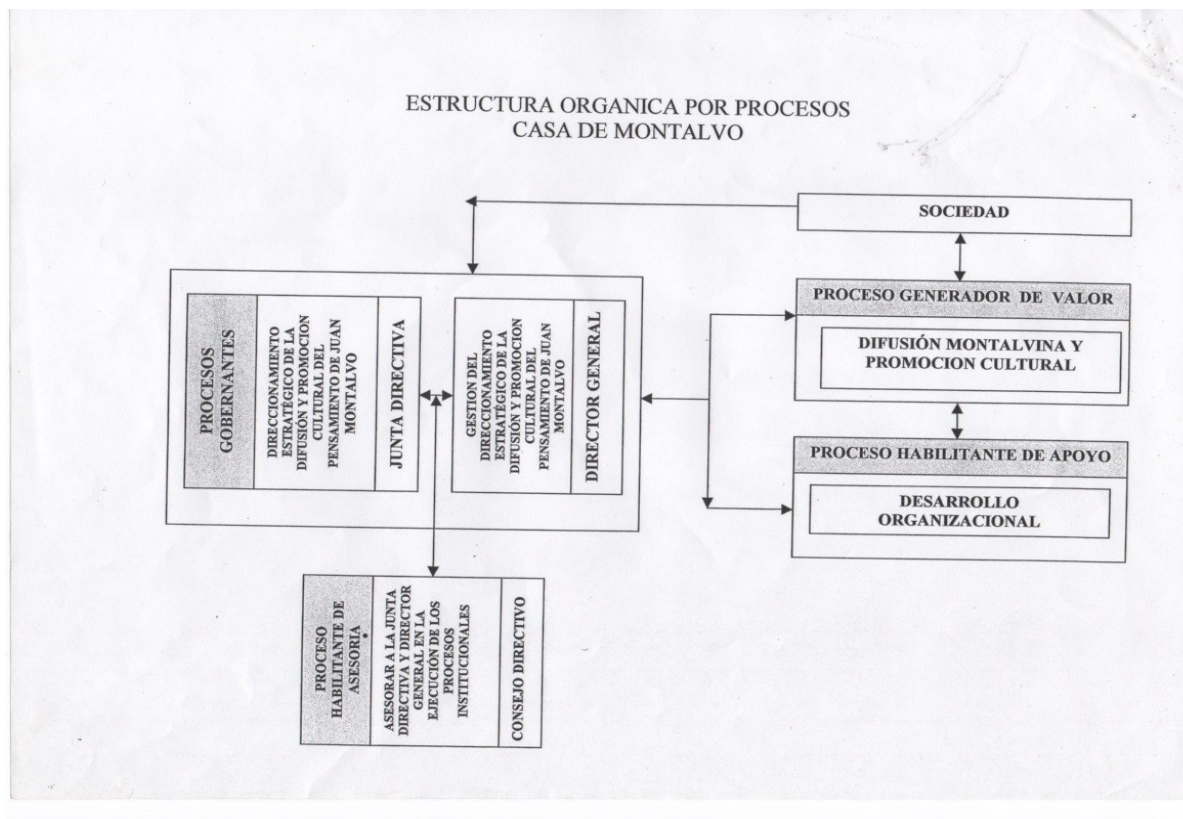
ESTRUCTURA ORGANICA POR PROCESOS
CASA DE MONTALVO

SOCIEDAD

PROCESOS GOBERNANTES

DIRECCIONAMIENTO ESTRATÉGICO DE LA DIFUSIÓN Y PROMOCION CULTURAL DEL PENSAMIENTO DE JUAN MONTALVO

JUNTA DIRECTIVA

GESTION DEL DIRECCIONAMIENTO ESTRATÉGICO DE LA DIFUSION Y PROMOCION CULTURAL DEL PENSAMIENTO DE JUAN MONTALVO

DIRECTOR GENERAL

PROCESO GENERADOR DE VALOR

DIFUSIÓN MONTALVINA Y PROMOCION CULTURAL

PROCESO HABILITANTE DE APOYO

DESARROLLO ORGANIZACIONAL

PROCESO HABILITANTE DE ASESORIA

ASESORAR A LA JUNTA DIRECTIVA Y DIRECTOR GENERAL EN LA EJECUCIÓN DE LOS PROCESOS INSTITUCIONALES

CONSEJO DIRECTIVO